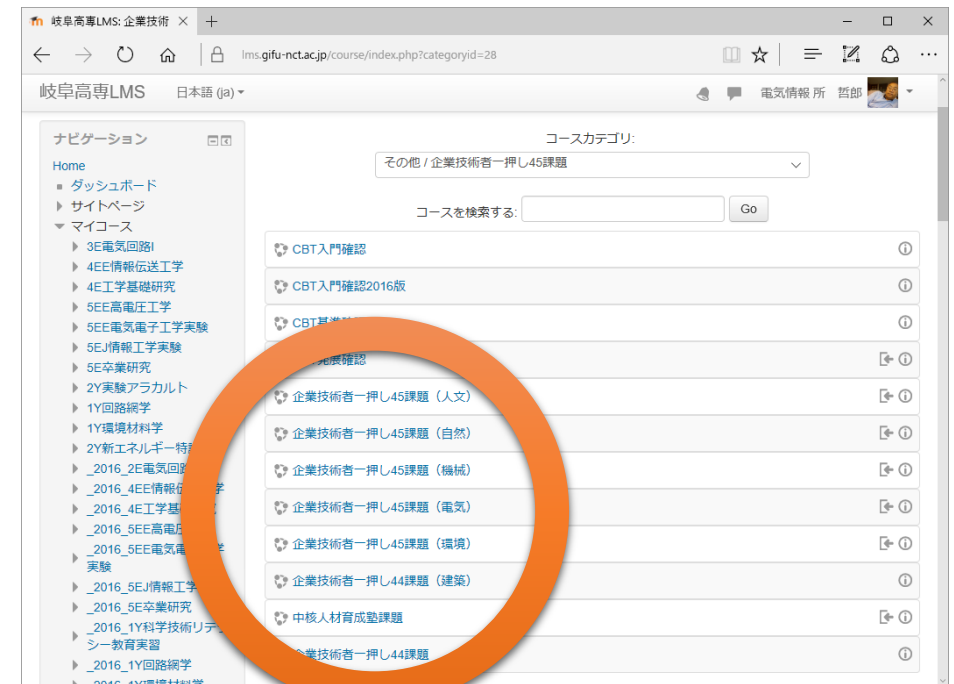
岐阜高専LMS: 企業技術

lms.gifu-nct.ac.jp/course/index.php?categoryid=28

岐阜高専LMS 日本語 (ja)

電気情報 所 哲郎

ナビゲーション

Home
ダッシュボード
サイトページ
マイコース
3E電気回路I
4EE情報伝送工学
4E工学基礎研究
5EE高電圧工学
5EE電気電子工学実験
5EJ情報工学実験
5E卒業研究
2Y実験アラカルト
1Y回路網学
1Y環境材料学
2Y新エネルギー特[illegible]
_2016_2E電気回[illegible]
_2016_4EE情報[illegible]学
_2016_4E工学基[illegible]
_2016_5EE高電圧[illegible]
_2016_5EE電気電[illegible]実験
_2016_5EJ情報工学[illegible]
_2016_5E卒業研究
_2016_1Y科学技術リテ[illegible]シー教育実習
_2016_1Y回路網学
_2016_1Y環境材料学

コースカテゴリ:
その他 / 企業技術者一押し45課題

コースを検索する: Go

CBT入門確認
CBT入門確認2016版
CBT基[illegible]
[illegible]発展確認
企業技術者一押し45課題（人文）
企業技術者一押し45課題（自然）
企業技術者一押し45課題（機械）
企業技術者一押し45課題（電気）
企業技術者一押し45課題（環境）
企業技術者一押し44課題（建築）
中核人材育成塾課題
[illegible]企業技術者一押し44課題